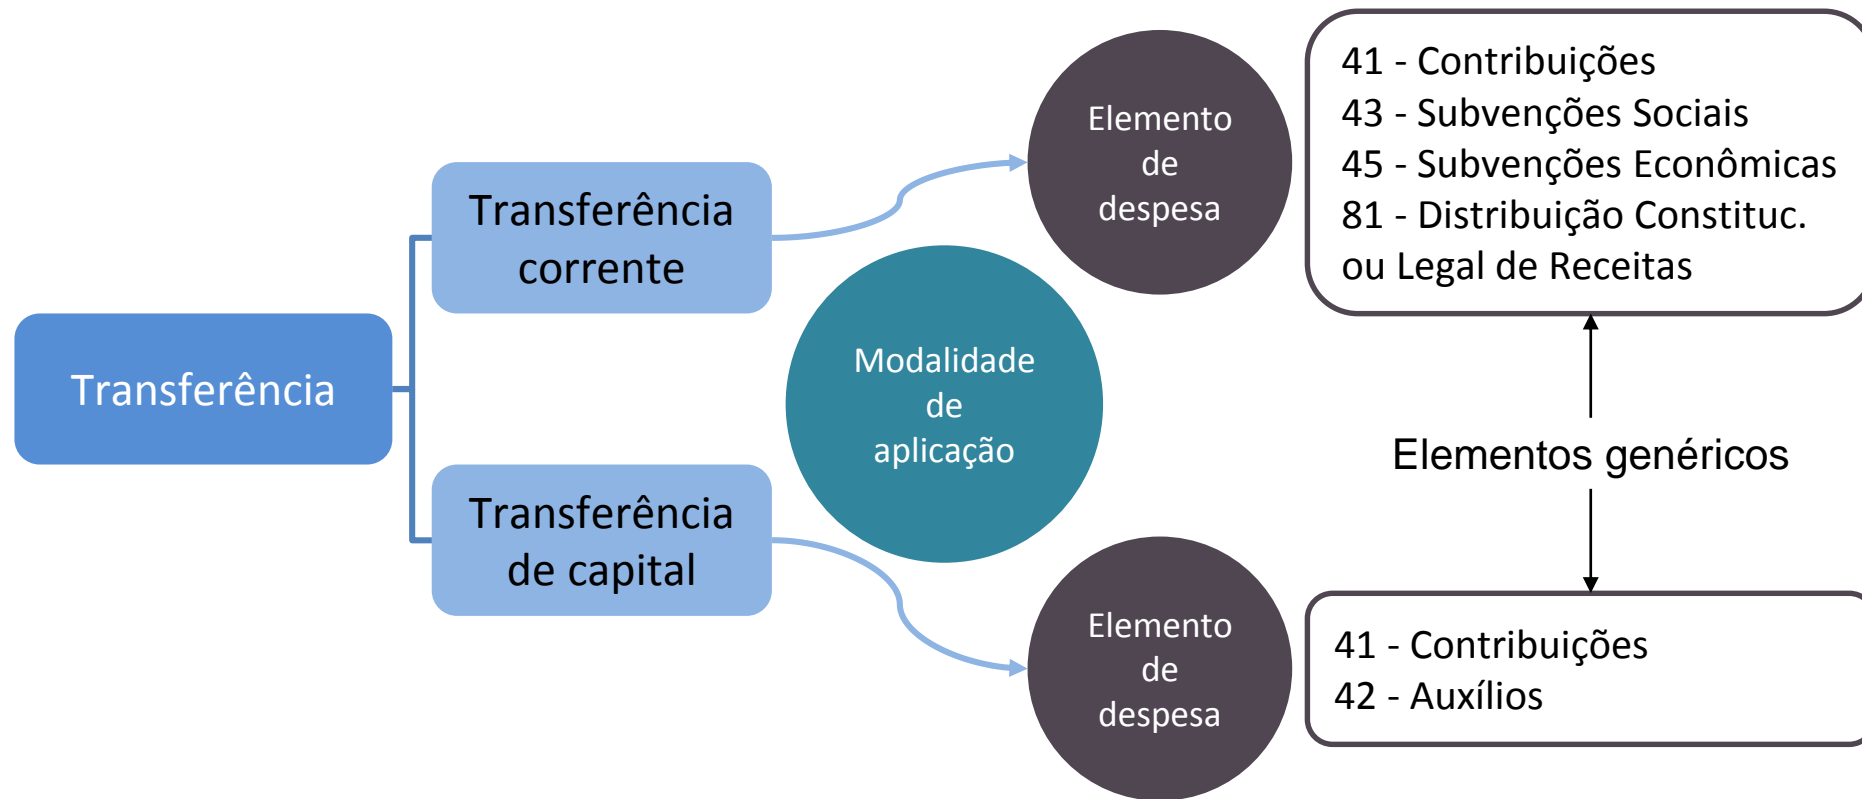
Transferência

Transferência corrente

Transferência de capital

Modalidade de aplicação

Elemento de despesa

41 - Contribuições
43 - Subvenções Sociais
45 - Subvenções Econômicas
81 - Distribuição Constituc. ou Legal de Receitas

Elementos genéricos

Elemento de despesa

41 - Contribuições
42 - Auxílios